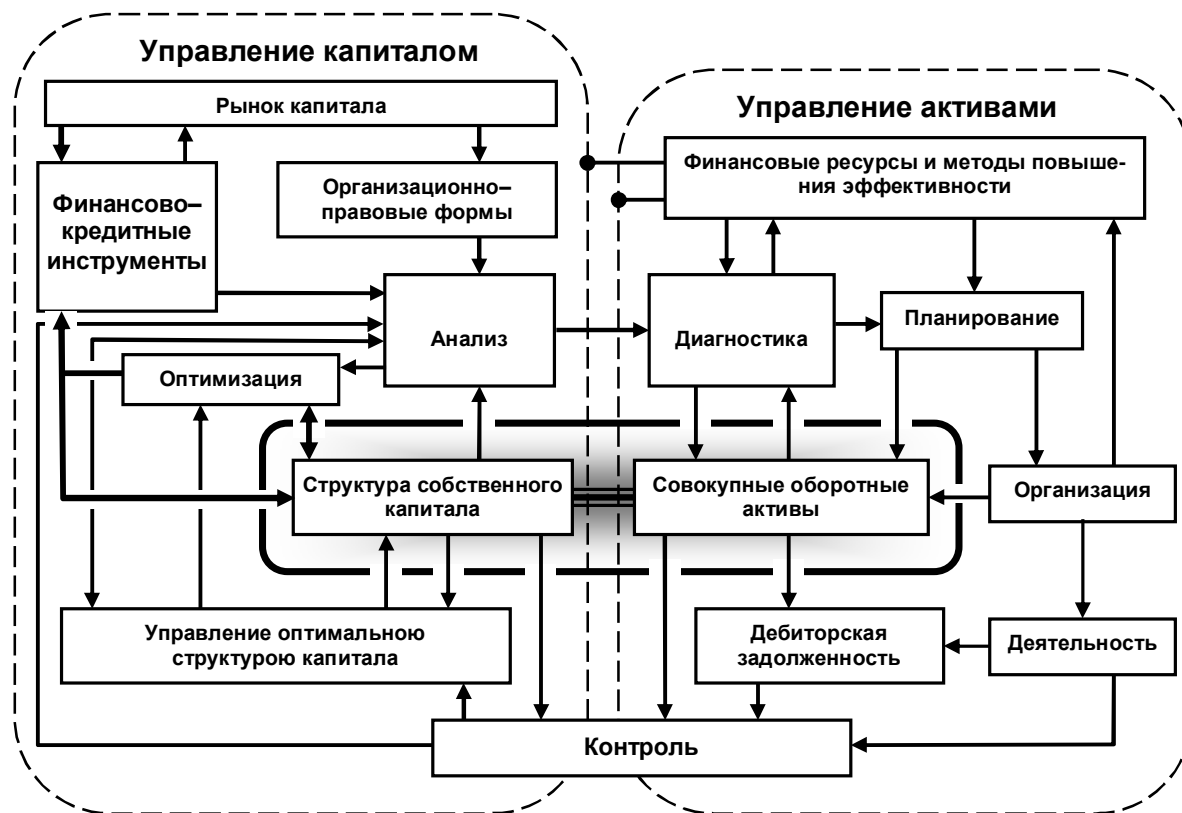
Управление капиталом

Рынок капитала

Финансово–кредитные инструменты

Организационно–правовые формы

Управление активами

Финансовые ресурсы и методы повышения эффективности

Анализ

Диагностика

Планирование

Оптимизация

Структура собственного капитала

Совокупные оборотные активы

Организация

Управление оптимальною структурою капитала

Дебиторская задолженность

Деятельность

Контроль